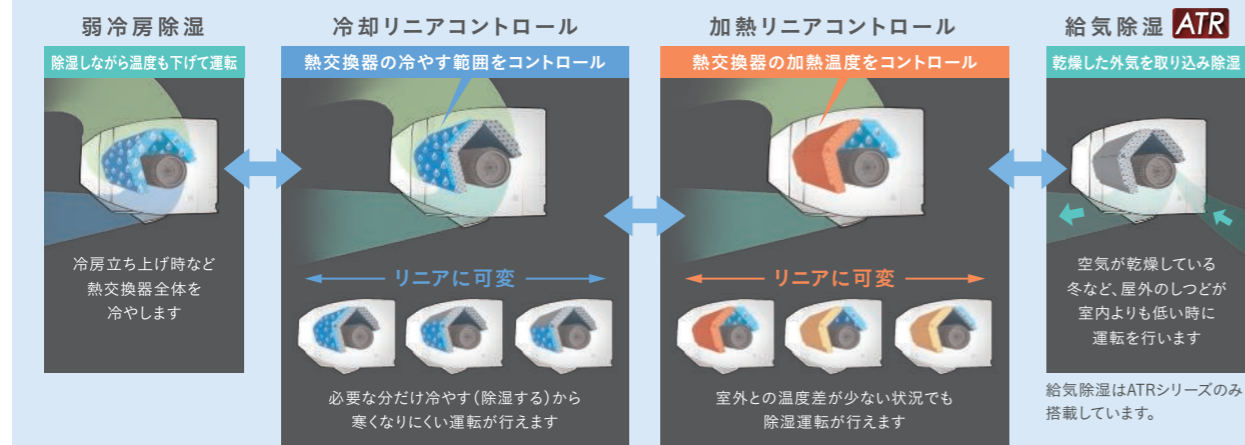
弱冷房除湿

除湿しながら温度も下げて運転

冷房立ち上げ時など熱交換器全体を冷やします

冷却リニアコントロール

熱交換器の冷やす範囲をコントロール

リニアに可変

必要な分だけ冷やす(除湿する)から寒くなりにくい運転が行えます

加熱リニアコントロール

熱交換器の加熱温度をコントロール

リニアに可変

室外との温度差が少ない状況でも除湿運転が行えます

給気除湿 ATR

乾燥した外気を取り込み除湿

空気が乾燥している冬など、屋外のしつどが室内よりも低い時に運転を行います

給気除湿はATRシリーズのみ搭載しています。